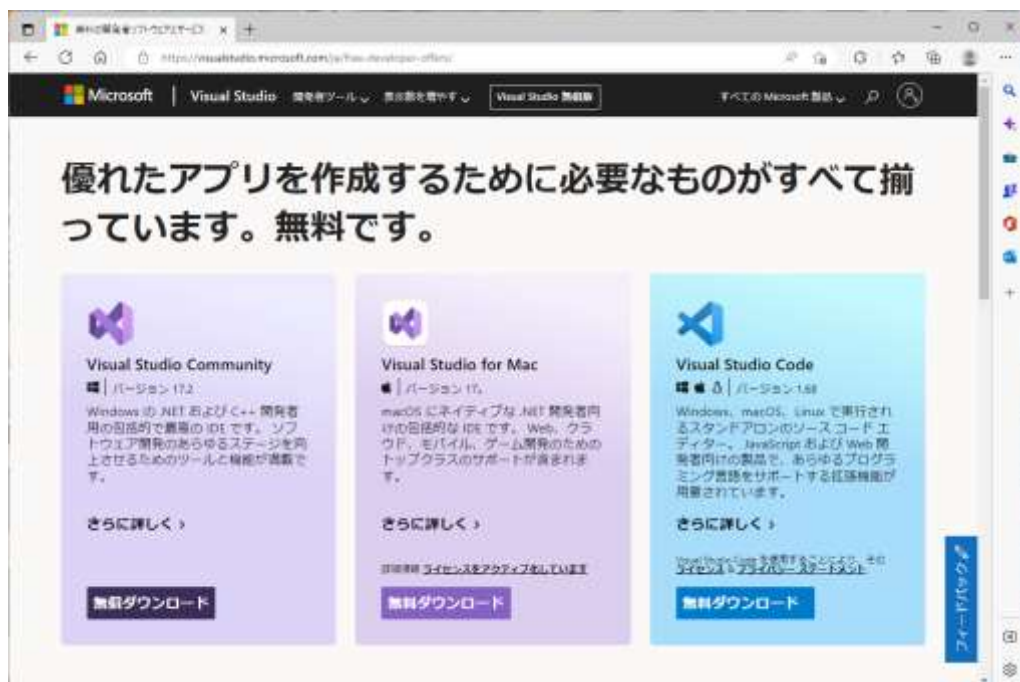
無料の開発者ソフトウェアとツール ×

https://visualstudio.microsoft.com/ja/free-developer-offers/

Microsoft | Visual Studio 開発者ツール 真の製品を見る Visual Studio 無料版 すべての Microsoft 製品

優れたアプリを作成するために必要なものがすべて揃っています。無料です。

Visual Studio Community
| バージョン 17.2
Windows の .NET および C++ 開発者用の包括的で最高の IDE です。ソフトウェア開発のあらゆるステージを向上させるためのツールと機能が満載です。
さらに詳しく ›
無料ダウンロード

Visual Studio for Mac
| バージョン 17.
macOS にネイティブな .NET 開発者向けの包括的な IDE です。Web、クラウド、モバイル、ゲーム開発のためのトップクラスのサポートが含まれます。
さらに詳しく ›
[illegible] ライセンスをアクティブ化しています
無料ダウンロード

Visual Studio Code
| バージョン 1.68
Windows、macOS、Linux で実行されるスタンドアロンのソース コード エディター。JavaScript および Web 開発者向けの製品で、あらゆるプログラミング言語をサポートする拡張機能が用意されています。
さらに詳しく ›
Visual Studio Code を使用することにより、その ライセンス と プライバシー ステートメント
無料ダウンロード

フィードバック